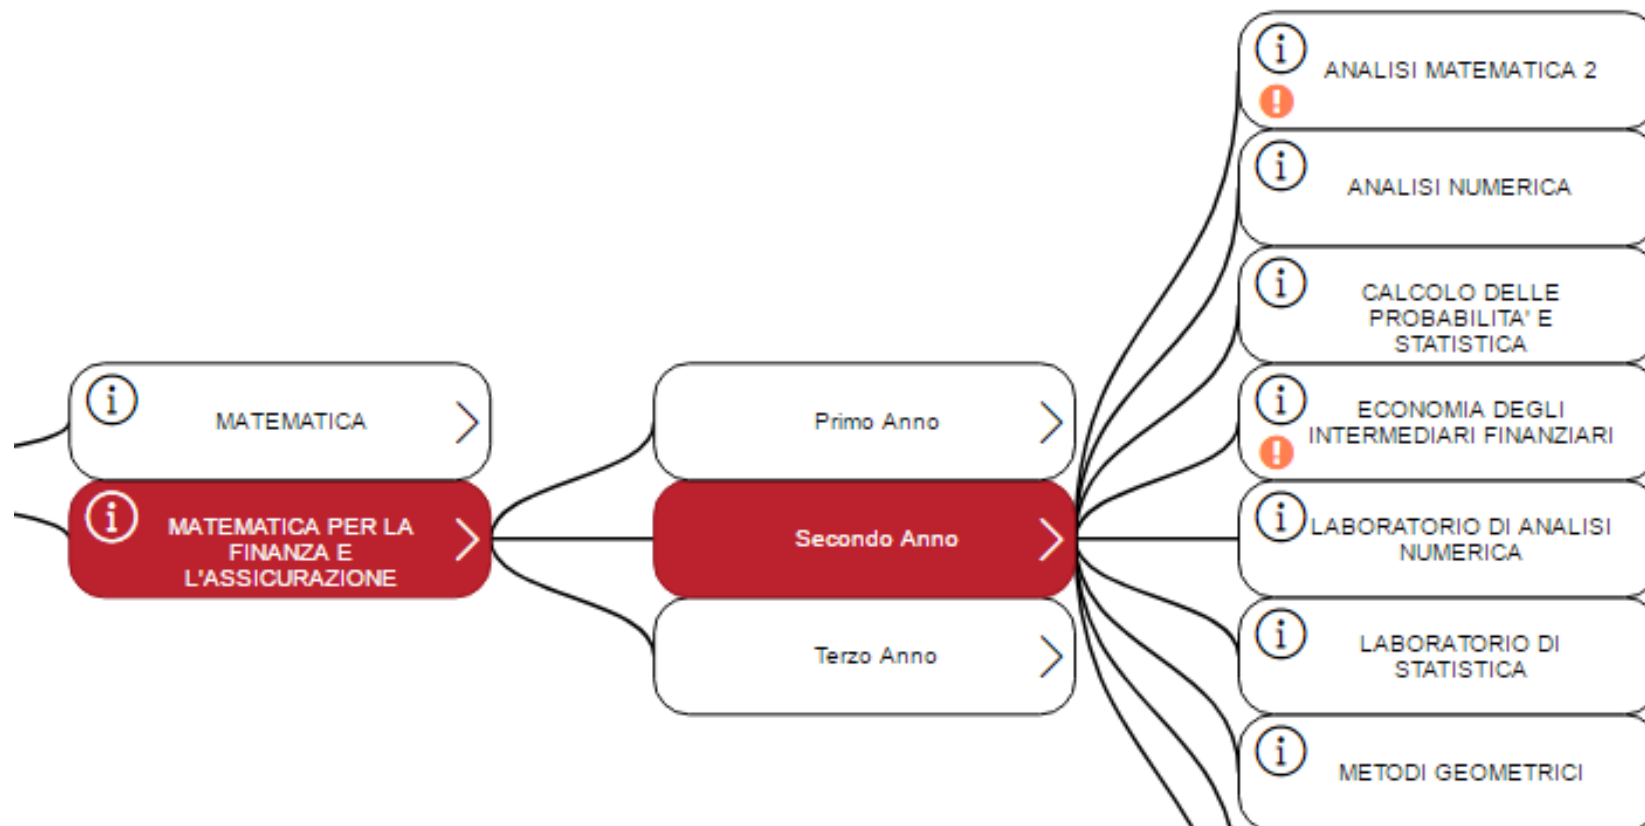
MATEMATICA

MATEMATICA PER LA FINANZA E L'ASSICURAZIONE

Primo Anno

Secondo Anno

Terzo Anno

ANALISI MATEMATICA 2

ANALISI NUMERICA

CALCOLO DELLE PROBABILITA' E STATISTICA

ECONOMIA DEGLI INTERMEDIARI FINANZIARI

LABORATORIO DI ANALISI NUMERICA

LABORATORIO DI STATISTICA

METODI GEOMETRICI